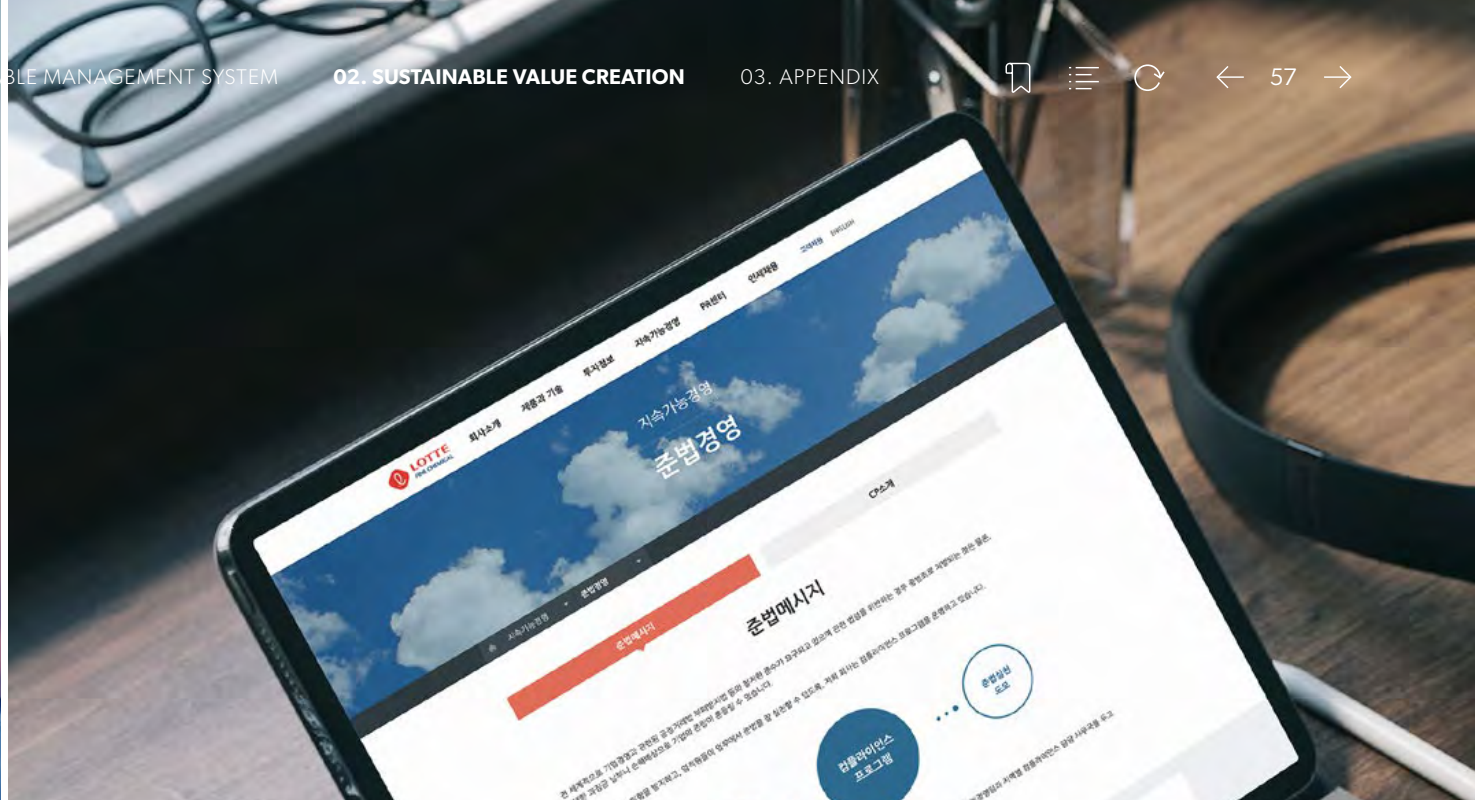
BLE MANAGEMENT SYSTEM 02. SUSTAINABLE VALUE CREATION 03. APPENDIX

57

LOTTE FINE CHEMICAL
회사소개 제품과 기술 투자정보 지속가능경영 PR센터 인재채용 고객지원 ENGLISH

지속가능경영
준법경영

지속가능경영 준법경영

준법메시지 CP소개

준법메시지

컴플라이언스 프로그램

준법정신 도모

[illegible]